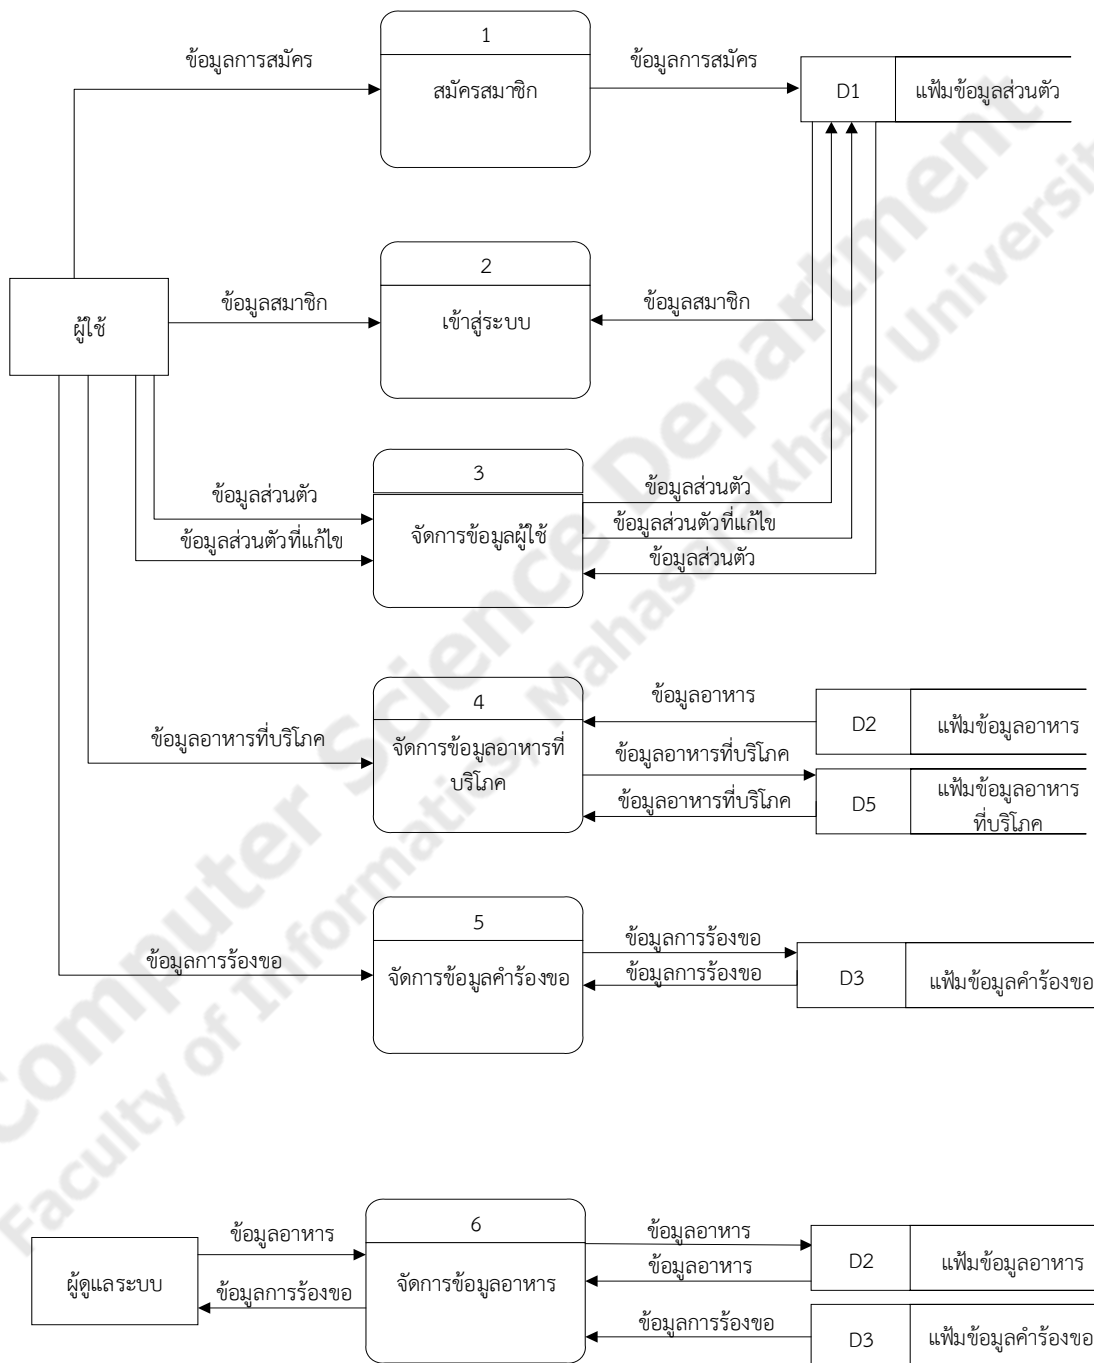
ข้อมูลการสมัคร

1

สมัครสมาชิก

ข้อมูลการสมัคร

D1

แฟ้มข้อมูลส่วนตัว

ผู้ใช้

ข้อมูลสมาชิก

2

เข้าสู่ระบบ

ข้อมูลสมาชิก

ข้อมูลส่วนตัว

ข้อมูลส่วนตัวที่แก้ไข

3

จัดการข้อมูลผู้ใช้

ข้อมูลส่วนตัว

ข้อมูลส่วนตัวที่แก้ไข

ข้อมูลส่วนตัว

ข้อมูลอาหารที่บริโภค

4

จัดการข้อมูลอาหารที่บริโภค

ข้อมูลอาหาร

D2

แฟ้มข้อมูลอาหาร

ข้อมูลอาหารที่บริโภค

ข้อมูลอาหารที่บริโภค

D5

แฟ้มข้อมูลอาหารที่บริโภค

ข้อมูลการร้องขอ

5

จัดการข้อมูลคำร้องขอ

ข้อมูลการร้องขอ

ข้อมูลการร้องขอ

D3

แฟ้มข้อมูลคำร้องขอ

Computer Science Department

Faculty of Informatics, Mahasarakham University

ผู้ดูแลระบบ

ข้อมูลอาหาร

ข้อมูลการร้องขอ

6

จัดการข้อมูลอาหาร

ข้อมูลอาหาร

ข้อมูลอาหาร

D2

แฟ้มข้อมูลอาหาร

ข้อมูลการร้องขอ

D3

แฟ้มข้อมูลคำร้องขอ